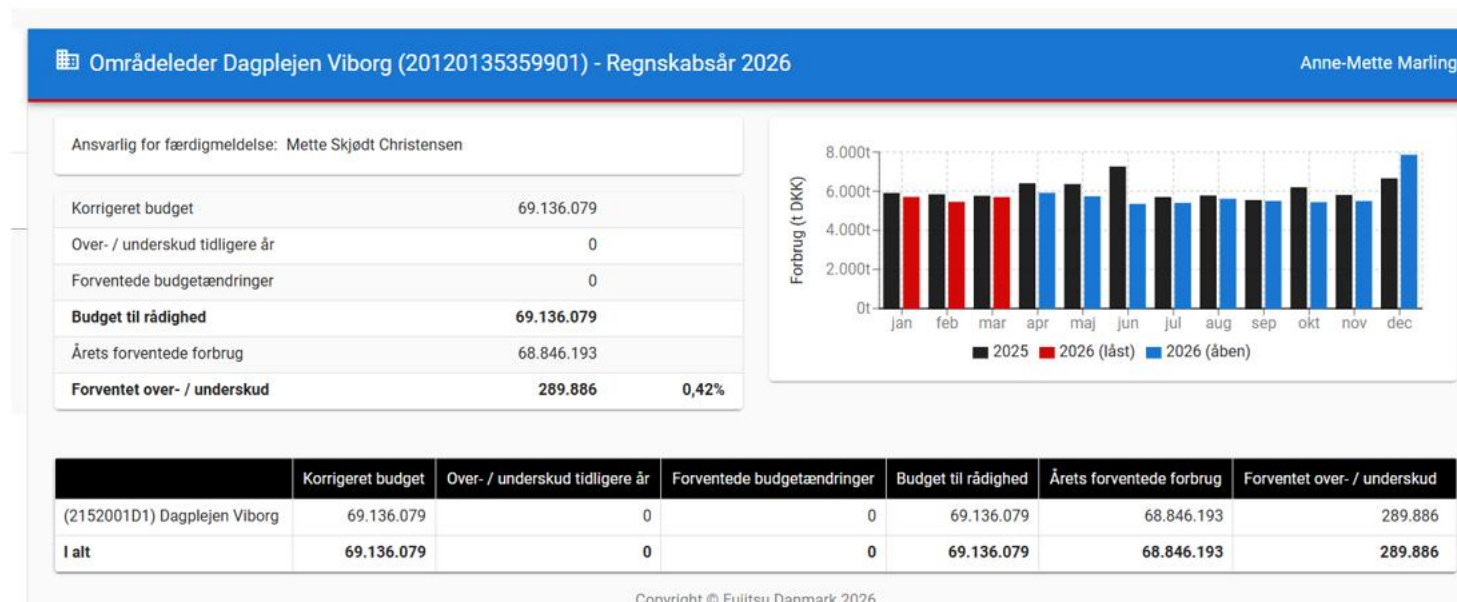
Områdeleder Dagplejen Viborg (20120135359901) - Regnskabsår 2026

Anne-Mette Marling

Ansvarlig for færdigmeldelse: Mette Skjødt Christensen

| | | |
|---|---|---|
| Korrigeret budget | 69.136.079 | |
| Over- / underskud tidligere år | 0 | |
| Forventede budgetændringer | 0 | |
| **Budget til rådighed** | **69.136.079** | |
| Årets forventede forbrug | 68.846.193 | |
| **Forventet over- / underskud** | **289.886** | **0,42%** |

8.000t
6.000t
4.000t
2.000t
0t
Forbrug (t DKK)
jan feb mar apr maj jun jul aug sep okt nov dec
2025 2026 (låst) 2026 (åben)

| | Korrigeret budget | Over- / underskud tidligere år | Forventede budgetændringer | Budget til rådighed | Årets forventede forbrug | Forventet over- / underskud |
|---|---|---|---|---|---|---|
| (2152001D1) Dagplejen Viborg | 69.136.079 | 0 | 0 | 69.136.079 | 68.846.193 | 289.886 |
| **I alt** | **69.136.079** | **0** | **0** | **69.136.079** | **68.846.193** | **289.886** |

Copyright © Fujitsu Danmark 2026